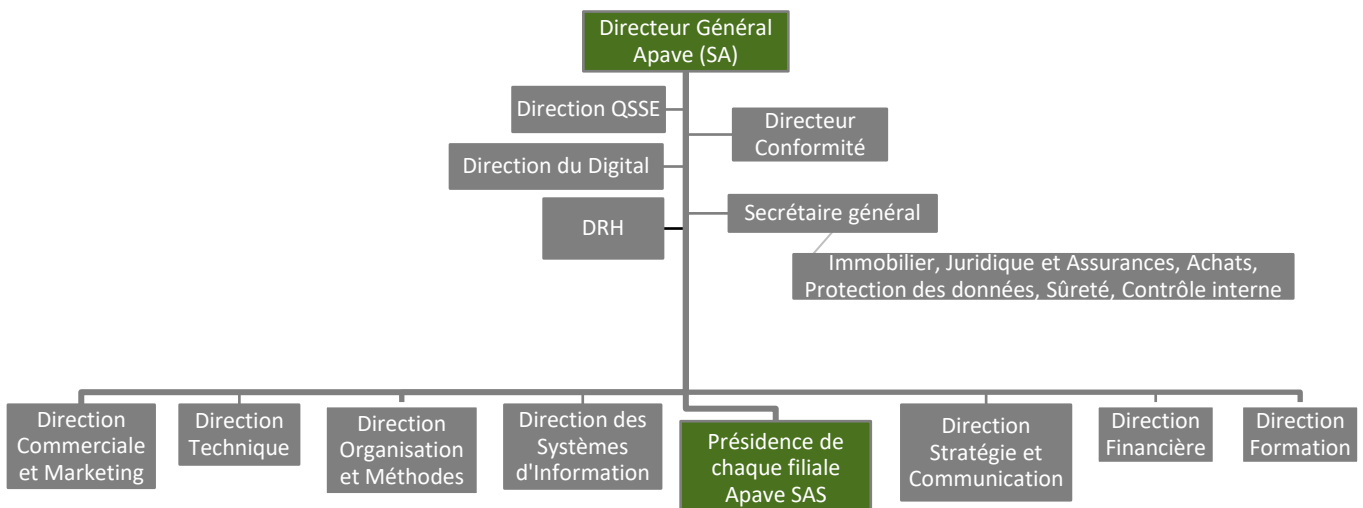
Directeur Général Apave (SA)

Direction QSSE

Directeur Conformité

Direction du Digital

DRH

Secrétaire général

Immobilier, Juridique et Assurances, Achats, Protection des données, Sûreté, Contrôle interne

Direction Commerciale et Marketing

Direction Technique

Direction Organisation et Méthodes

Direction des Systèmes d'Information

Présidence de chaque filiale Apave SAS

Direction Stratégie et Communication

Direction Financière

Direction Formation